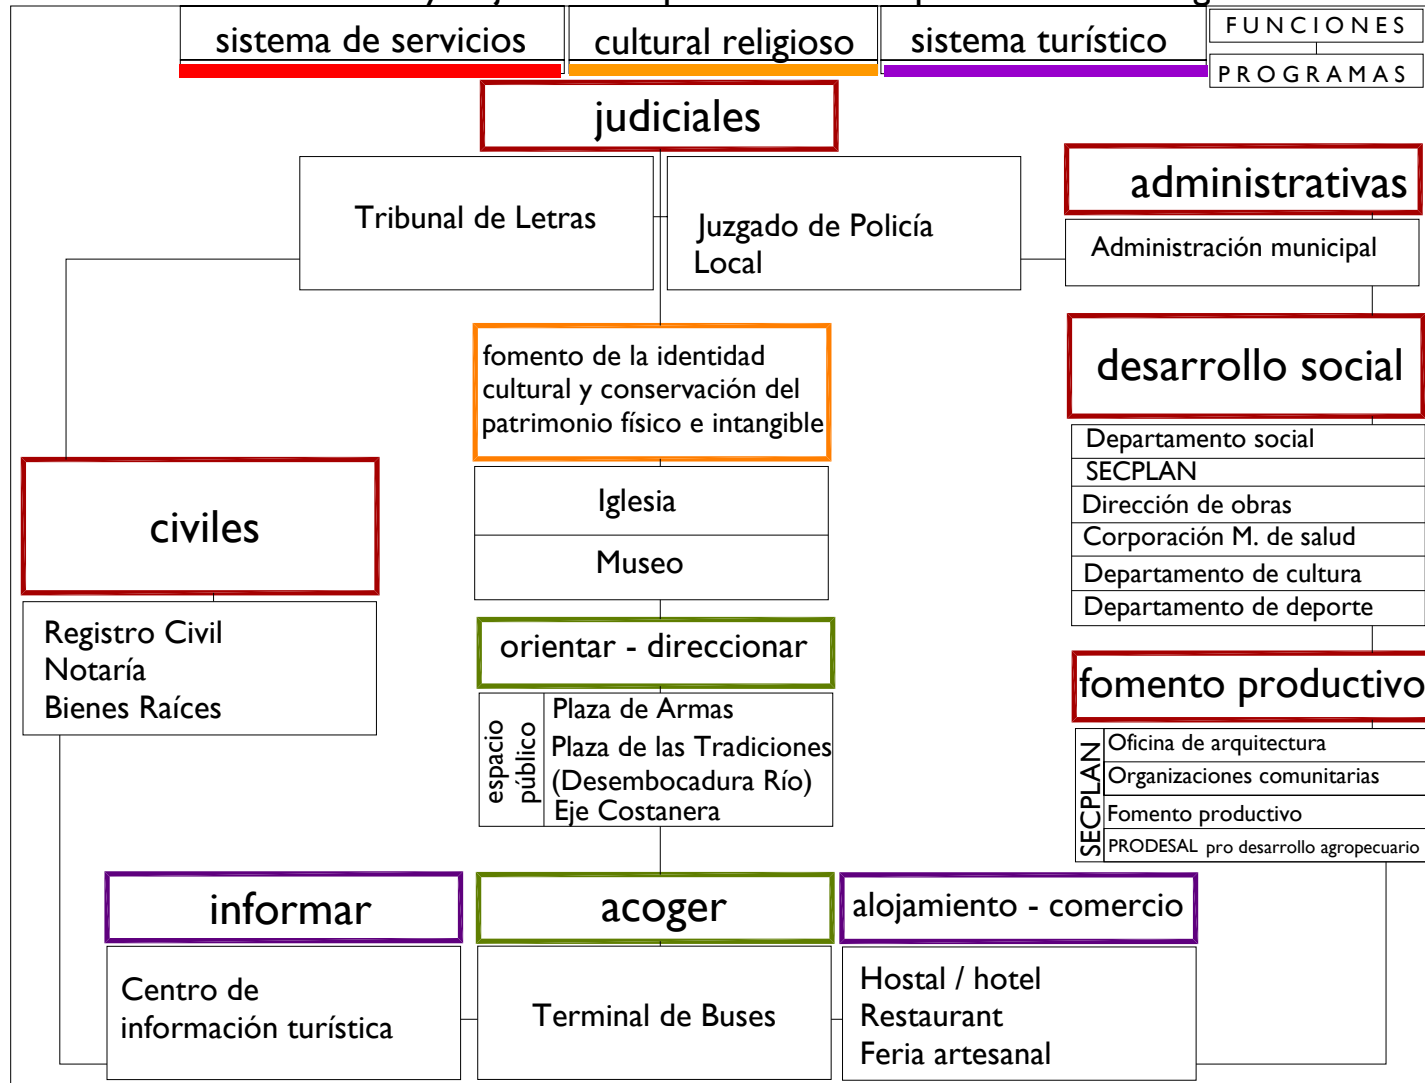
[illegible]

sistema de servicios

cultural religioso

sistema turístico

FUNCIONES

PROGRAMAS

judiciales

Tribunal de Letras

Juzgado de Policía Local

administrativas

Administración municipal

fomento de la identidad cultural y conservación del patrimonio físico e intangible

desarrollo social

Departamento social
SECPLAN
Dirección de obras
Corporación M. de salud
Departamento de cultura
Departamento de deporte

civiles

Iglesia

Museo

Registro Civil
Notaría
Bienes Raíces

orientar - direccionar

espacio público

Plaza de Armas
Plaza de las Tradiciones
(Desembocadura Río)
Eje Costanera

fomento productivo

SECPLAN

Oficina de arquitectura
Organizaciones comunitarias
Fomento productivo
PRODESAL pro desarrollo agropecuario

informar

acoger

alojamiento - comercio

Centro de información turística

Terminal de Buses

Hostal / hotel
Restaurant
Feria artesanal